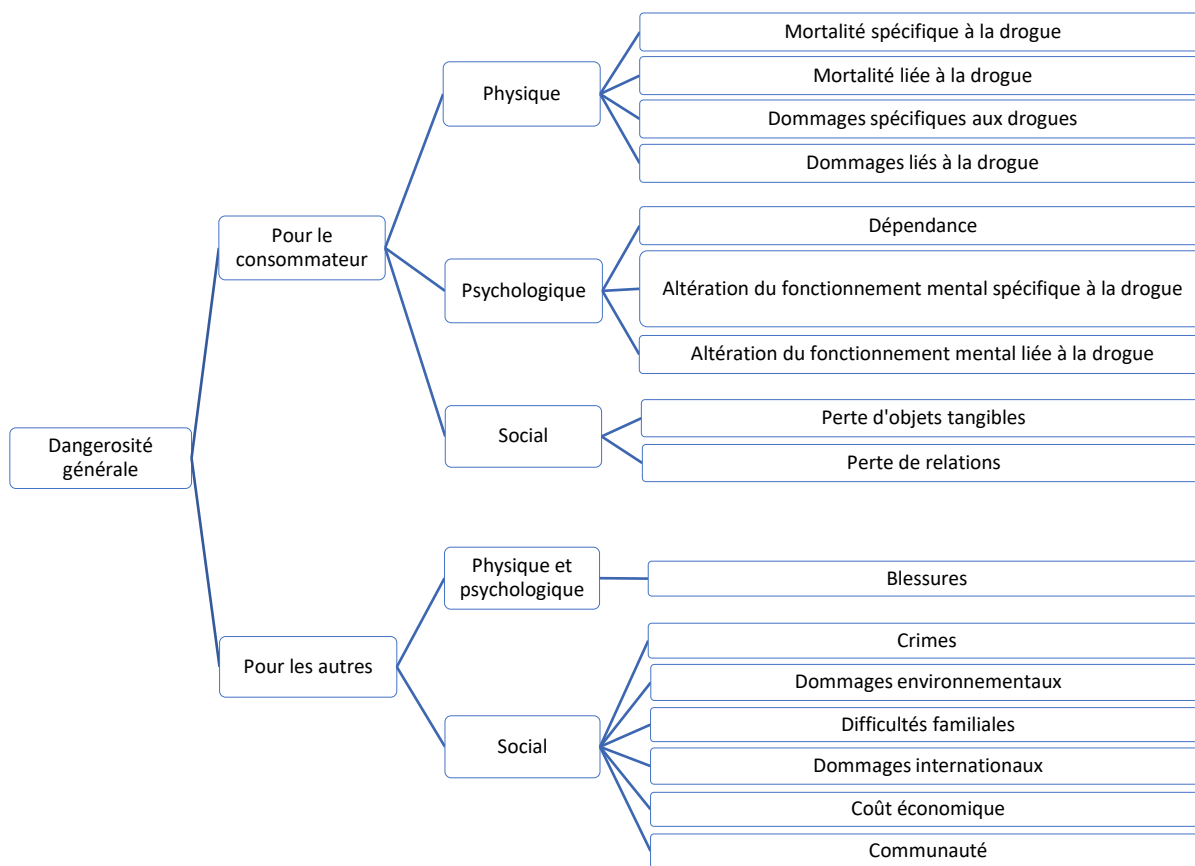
Dangerosité générale

Pour le consommateur

Physique

Mortalité spécifique à la drogue

Mortalité liée à la drogue

Dommages spécifiques aux drogues

Dommages liés à la drogue

Psychologique

Dépendance

Altération du fonctionnement mental spécifique à la drogue

Altération du fonctionnement mental liée à la drogue

Social

Perte d'objets tangibles

Perte de relations

Pour les autres

Physique et psychologique

Blessures

Social

Crimes

Dommages environnementaux

Difficultés familiales

Dommages internationaux

Coût économique

Communauté